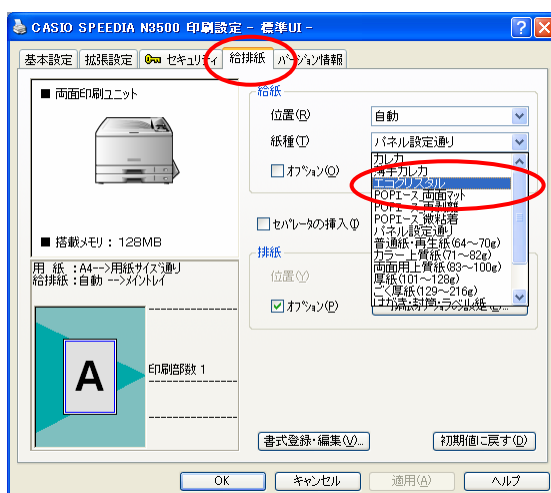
CASIO SPEEDIA N3500 印刷設定 - 標準UI -

?
X

基本設定
拡張設定
セキュリティ
給排紙
バージョン情報

■ 両面印刷ユニット

■ 搭載メモリ：128MB

用 紙 ：A4-->用紙サイズ通り
給排紙：自動 -->メイントレイ

A

印刷部数 1

給紙
位置(R)
自動
紙種(T)
パネル設定通り
オプション(O)
カレカ
薄手カレカ
エコクリスタル
POPエース 両面マット
POPエース 再剥離
POPエース 微粘着
パネル設定通り
普通紙・再生紙(64～70g)
カラー上質紙(71～82g)
両面用上質紙(83～100g)
厚紙(101～128g)
ごく厚紙(129～216g)
はがき・封筒・ラベル紙

セパレータの挿入(I)

排紙
位置(V)
オプション(P)

書式登録・編集(V)...
初期値に戻す(D)

OK
キャンセル
適用(A)
ヘルプ